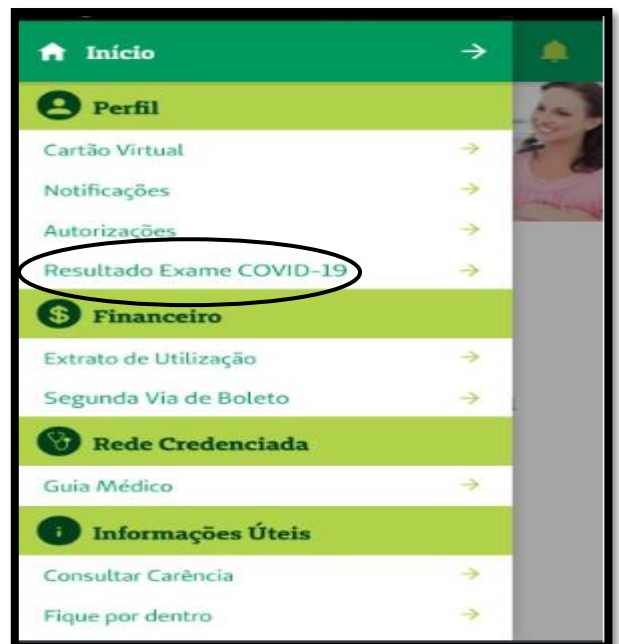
Início →

Perfil

Cartão Virtual →

Notificações →

Autorizações →

Resultado Exame COVID-19 →

Financeiro

Extrato de Utilização →

Segunda Via de Boleto →

Rede Credenciada

Guia Médico →

Informações Úteis

Consultar Carência →

Fique por dentro →